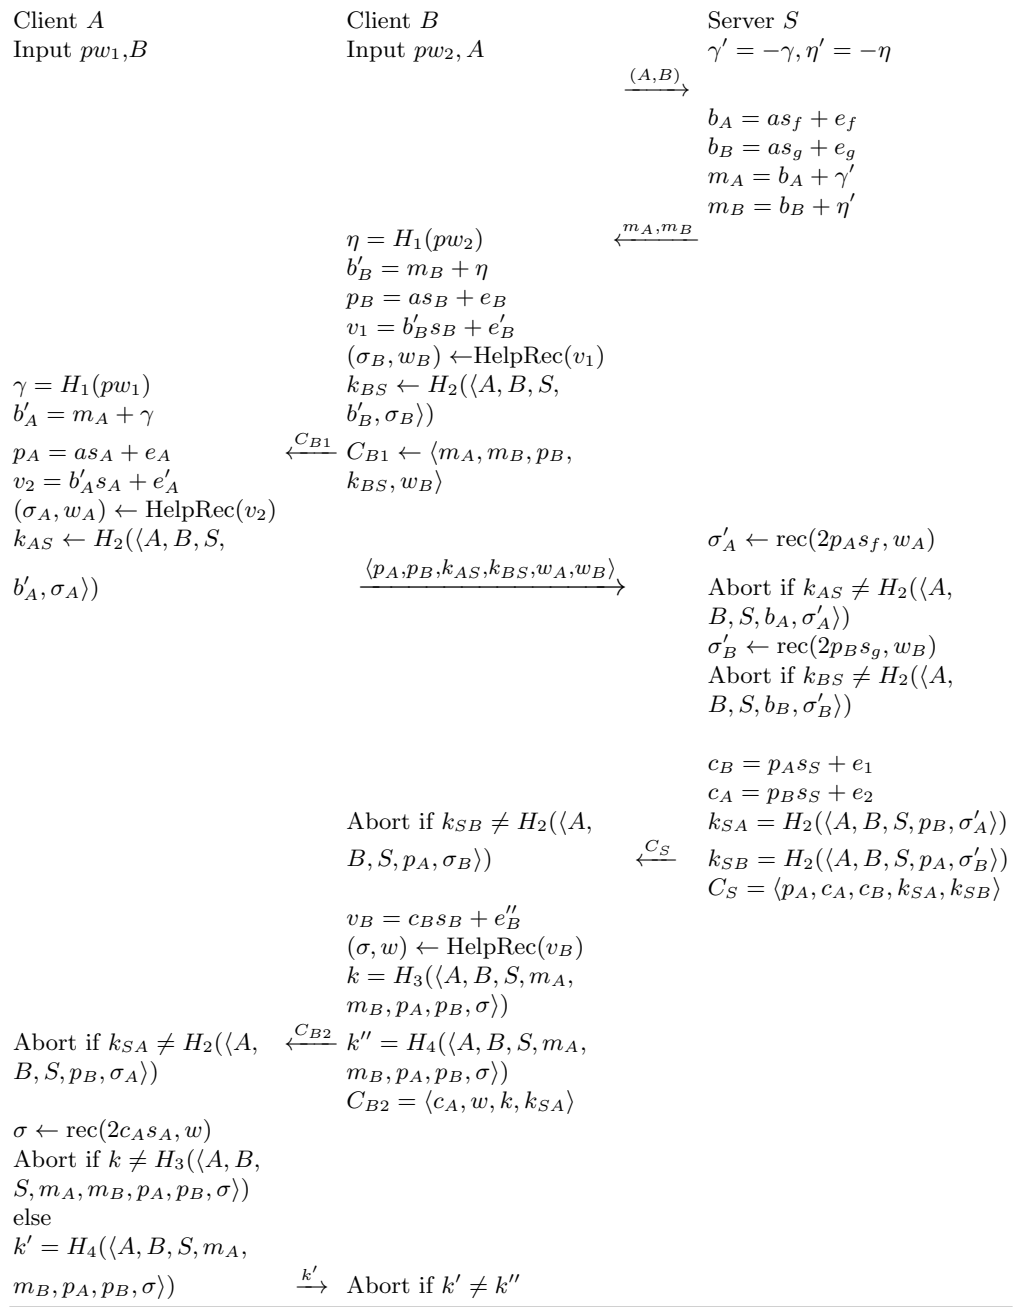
Client $A$
Input $pw_1$,$B$

Client $B$
Input $pw_2$, $A$

Server $S$
$\gamma' = -\gamma, \eta' = -\eta$

$\xrightarrow{(A,B)}$

$b_A = as_f + e_f$
$b_B = as_g + e_g$
$m_A = b_A + \gamma'$
$m_B = b_B + \eta'$

$\xleftarrow{m_A, m_B}$

$\eta = H_1(pw_2)$
$b'_B = m_B + \eta$
$p_B = as_B + e_B$
$v_1 = b'_B s_B + e'_B$
$(\sigma_B, w_B) \leftarrow$HelpRec$(v_1)$
$k_{BS} \leftarrow H_2(\langle A, B, S, b'_B, \sigma_B\rangle)$

$\gamma = H_1(pw_1)$
$b'_A = m_A + \gamma$

$\xleftarrow{C_{B1}}$ $C_{B1} \leftarrow \langle m_A, m_B, p_B, k_{BS}, w_B\rangle$

$p_A = as_A + e_A$
$v_2 = b'_A s_A + e'_A$
$(\sigma_A, w_A) \leftarrow$ HelpRec$(v_2)$
$k_{AS} \leftarrow H_2(\langle A, B, S, b'_A, \sigma_A\rangle)$

$\xrightarrow{\langle p_A, p_B, k_{AS}, k_{BS}, w_A, w_B\rangle}$

$\sigma'_A \leftarrow$ rec$(2p_A s_f, w_A)$
Abort if $k_{AS} \neq H_2(\langle A, B, S, b_A, \sigma'_A\rangle)$
$\sigma'_B \leftarrow$ rec$(2p_B s_g, w_B)$
Abort if $k_{BS} \neq H_2(\langle A, B, S, b_B, \sigma'_B\rangle)$

$c_B = p_A s_S + e_1$
$c_A = p_B s_S + e_2$
$k_{SA} = H_2(\langle A, B, S, p_B, \sigma'_A\rangle)$
$k_{SB} = H_2(\langle A, B, S, p_A, \sigma'_B\rangle)$
$C_S = \langle p_A, c_A, c_B, k_{SA}, k_{SB}\rangle$

$\xleftarrow{C_S}$

Abort if $k_{SB} \neq H_2(\langle A, B, S, p_A, \sigma_B\rangle)$

$v_B = c_B s_B + e''_B$
$(\sigma, w) \leftarrow$ HelpRec$(v_B)$
$k = H_3(\langle A, B, S, m_A, m_B, p_A, p_B, \sigma\rangle)$
$k'' = H_4(\langle A, B, S, m_A, m_B, p_A, p_B, \sigma\rangle)$
$C_{B2} = \langle c_A, w, k, k_{SA}\rangle$

$\xleftarrow{C_{B2}}$

Abort if $k_{SA} \neq H_2(\langle A, B, S, p_B, \sigma_A\rangle)$

$\sigma \leftarrow$ rec$(2c_A s_A, w)$
Abort if $k \neq H_3(\langle A, B, S, m_A, m_B, p_A, p_B, \sigma\rangle)$
else
$k' = H_4(\langle A, B, S, m_A, m_B, p_A, p_B, \sigma\rangle)$

$\xrightarrow{k'}$ Abort if $k' \neq k''$